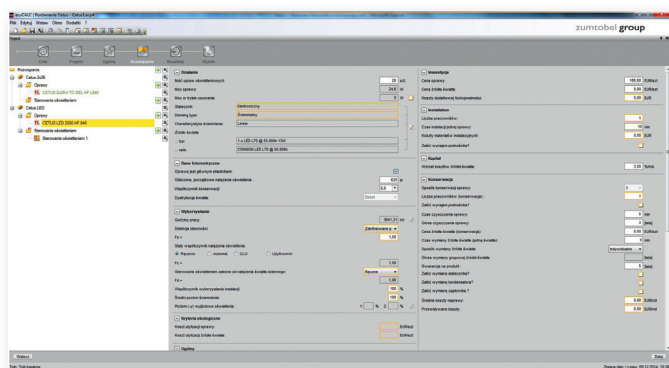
ecoCALC | Rozwiązanie Cetus - CetusLed.pdf

Plik Edytuj Widok Okno Dodatki ?

zumtobel group

Rozwiązanie
Cetus 2x26
Oprawy
CETUS 2x26W TC-DEL HF L840
Sterowanie oświetleniem
Cetus LED
Oprawy
CETUS LED 2000 HF 840
Sterowanie oświetleniem
Sterowanie oświetleniem 1

Działanie
Ilość opraw oświetleniowych: 28
Moc oprawy: 24,8 W
Moc w trybie czuwania: 0 W
Statecznik: Elektroniczny
Dimming type: Sterowany
Charakterystyka ściemniania: Linear
Źródło światła
... typ: 1 x LED LTS @ 30.000h
... opis: CDMWDH LED LTS @ 30.000h

Dane fotometryczne
Oprawa jest głównym oświetleniem
Obliczone, początkowe natężenie oświetlenia: 424 lx
Współczynnik konserwacji: 0,8
Dystrybucja światła: Direct

Wykorzystanie
Godziny pracy: 3041,31 h/r
Detekcja obecności: Zautomatyzowany
Fo =: 1,00
Stały współczynnik natężenia oświetlenia:
Ręczne Automat. CLO Użytkownik
Fc =: 1,00
Sterowanie oświetleniem zależne od natężenia światła dziennego: Ręczne
Fd =: 1,00
Współczynnik wykorzystania instalacji: 100 %
Średni poziom ściemniania: 100 %
Roczny (-y) wzajemne oświetlenie: 0 % 0 %

Kryteria ekologiczne
Koszt utylizacji oprawy: EUR/szt
Koszt utylizacji źródła światła: EUR/szt

Ogólny

Inwestycja
Cena oprawy: 100,00 EUR/szt
Cena źródła światła: 0,00 EUR/szt
Koszty dodatkowej funkcjonalności: 0,00 EUR

Instalacja
Liczba pracowników: 1
Czas instalacji jednej oprawy: 10 min
Koszty materiałów instalacyjnych: 0,00 EUR
Zalicz wymagan podnośnika?

Kapitał
Wzrost kosztów źródeł światła: 2,00 %/rok

Konserwacja
Sposób konserwacji oprawy:
Liczba pracowników (konserwacja):
Zalicz wymagan podnośnika?
Czas czyszczenia oprawy: 0 min
Okres czyszczenia oprawy: 0 [lata]
Cena źródła światła (konserwacja): 0,00 EUR/szt
Czas wymiany źródła światła (jedna kwatka): 0 min
Sposób wymiany źródła światła: Indywidualna
Okres wymiany grupowej źródeł światła: [lata]
Gwarancja na produkt: 5 [lata]
Zalicz wymianę statecznika?
Zalicz wymianę kondensatora?
Zalicz wymianę zapłonnika?
Średnie koszty naprawy: 0,00 EUR/szt
Przewidywane koszty: 0,00 EUR/szt

Wstecz
Dalej
Stan: Gotowe